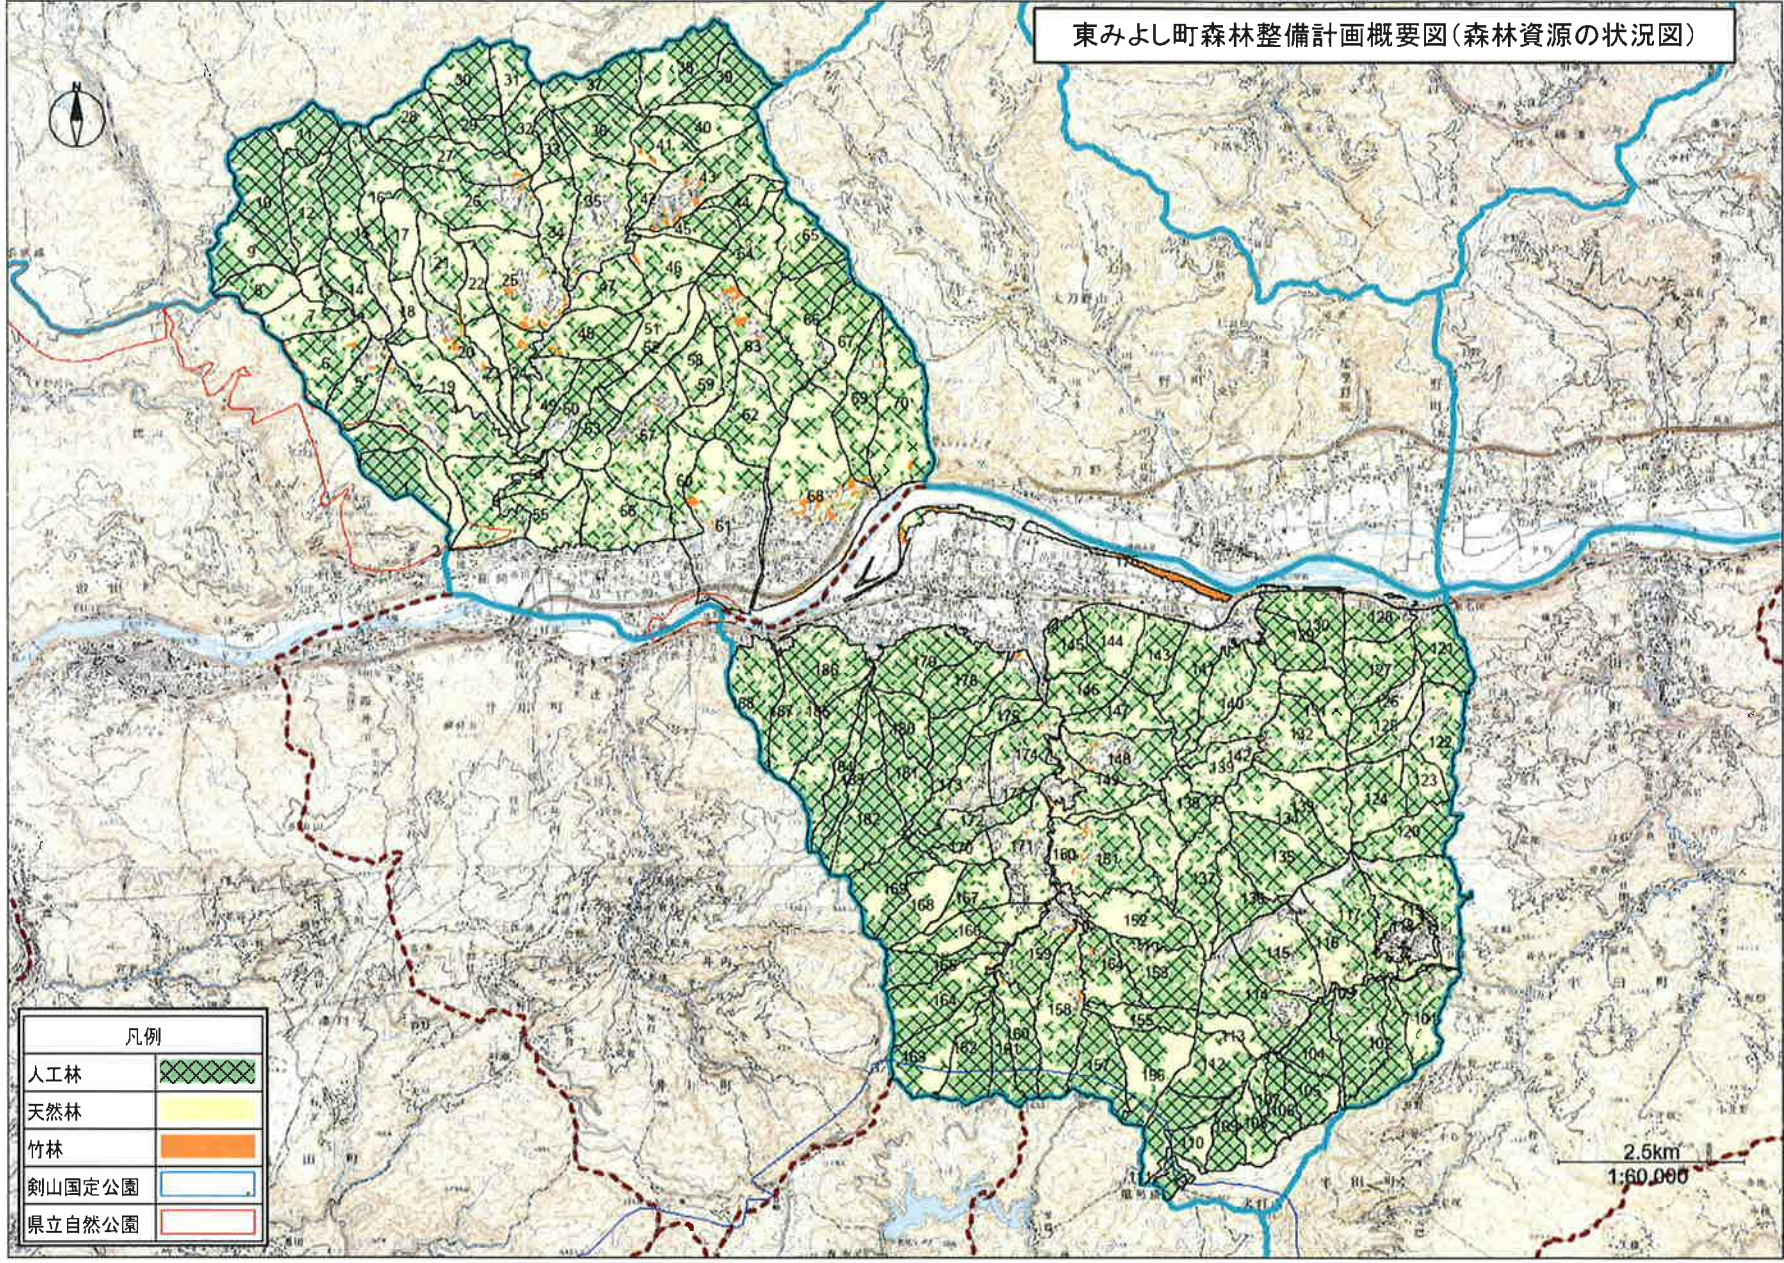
東みよし町森林整備計画概要図(森林資源の状況図)

N

30 31 37 38 39 11 28 29 32 36 40 27 33 41 10 16 26 35 42 43 12 25 34 45 44 9 15 17 21 46 64 65 8 22 23 47 7 14 18 48 51 63 66 67 13 24 20 52 53 6 5 19 58 59 69 70 4 50 62 49 57 60 55 56 68 61

130 128 145 144 143 147 129 121 186 178 127 176 146 126 187 188 180 175 147 140 142 125 122 185 174 148 141 133 184 183 181 173 149 123 138 124 182 177 171 161 139 131 120 170 160 137 135 169 168 167 166 152 154 153 136 116 117 115 165 159 155 158 164 157 156 119 114 103 113 101 162 161 102 163 104 112 105 106 107 109 108 110 111

2.5km
1:60,000

凡例
人工林
天然林
竹林
剣山国定公園
県立自然公園